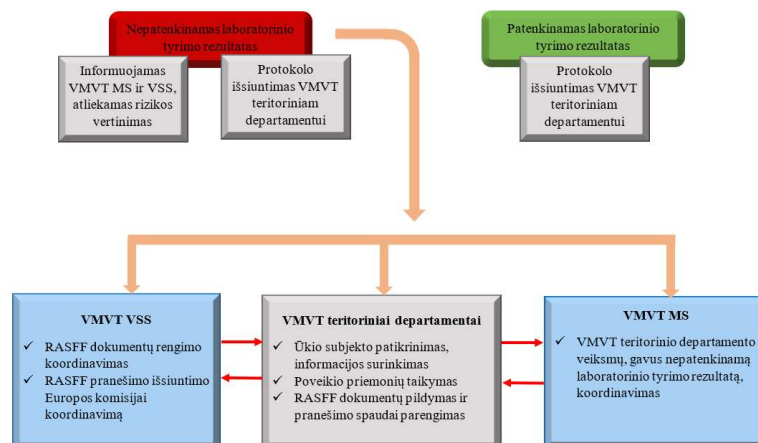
Nepatenkinamas laboratorinio tyrimo rezultatas

Informuojamas VMVT MS ir VSS, atliekamas rizikos vertinimas

Protokolo išsiuntimas VMVT teritoriniam departamentui

Patenkinamas laboratorinio tyrimo rezultatas

Protokolo išsiuntimas VMVT teritoriniam departamentui

VMVT VSS

✓ RASFF dokumentų rengimo koordinavimas
✓ RASFF pranešimo išsiuntimo Europos komisijai koordinavimą

VMVT teritoriniai departamentai

✓ Ūkio subjekto patikrinimas, informacijos surinkimas
✓ Poveikio priemonių taikymas
✓ RASFF dokumentų pildymas ir pranešimo spaudai parengimas

VMVT MS

✓ VMVT teritorinio departamento veiksmų, gavus nepatenkinamą laboratorinio tyrimo rezultatą, koordinavimas